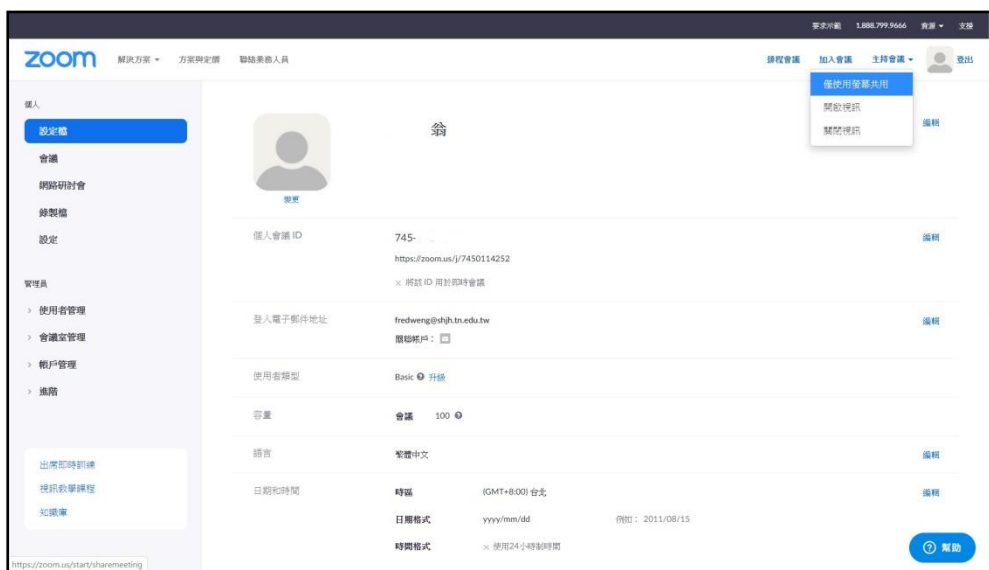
要求示範 1.888.799.9666 資源 ▾ 支援

zoom 解決方案 ▾ 方案與定價 聯絡業務人員

排程會議 加入會議 主持會議 ▾ 登出

僅使用螢幕共用
開啟視訊
關閉視訊

個人
設定檔
會議
網路研討會
錄製檔
設定

管理員
› 使用者管理
› 會議室管理
› 帳戶管理
› 進階

出席即時訓練
視訊教學課程
知識庫

翁

變更

編輯

個人會議 ID 745-
https://zoom.us/j/7450114252
× 將該 ID 用於即時會議
編輯

登入電子郵件地址 fredweng@shjh.tn.edu.tw
關聯帳戶：
編輯

使用者類型 Basic 升級

容量 會議 100

語言 繁體中文 編輯

日期和時間 時區 (GMT+8:00) 台北 編輯
日期格式 yyyy/mm/dd 例如：2011/08/15
時間格式 × 使用24小時制時間

https://zoom.us/start/sharemeeting

幫助